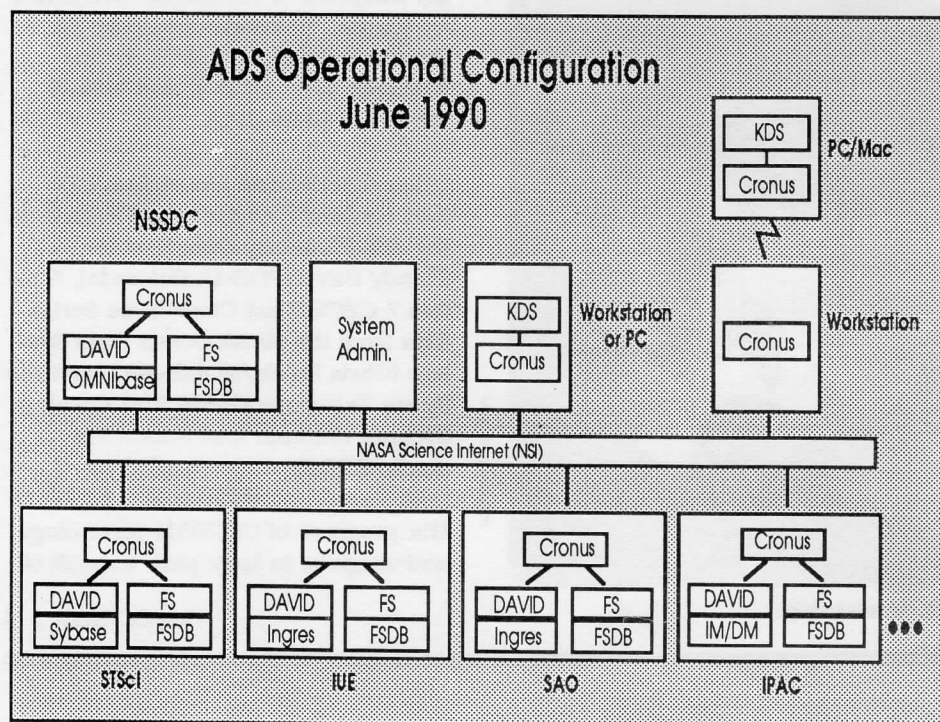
ADS Operational Configuration
June 1990

KDS
Cronus
PC/Mac

NSSDC

Cronus
DAVID
OMNIbase
FS
FSDB

System Admin.

KDS
Cronus
Workstation or PC

Cronus
Workstation

NASA Science Internet (NSI)

Cronus
DAVID
Sybase
FS
FSDB
STScI

Cronus
DAVID
Ingres
FS
FSDB
IUE

Cronus
DAVID
Ingres
FS
FSDB
SAO

Cronus
DAVID
IM/DM
FS
FSDB
IPAC

•••